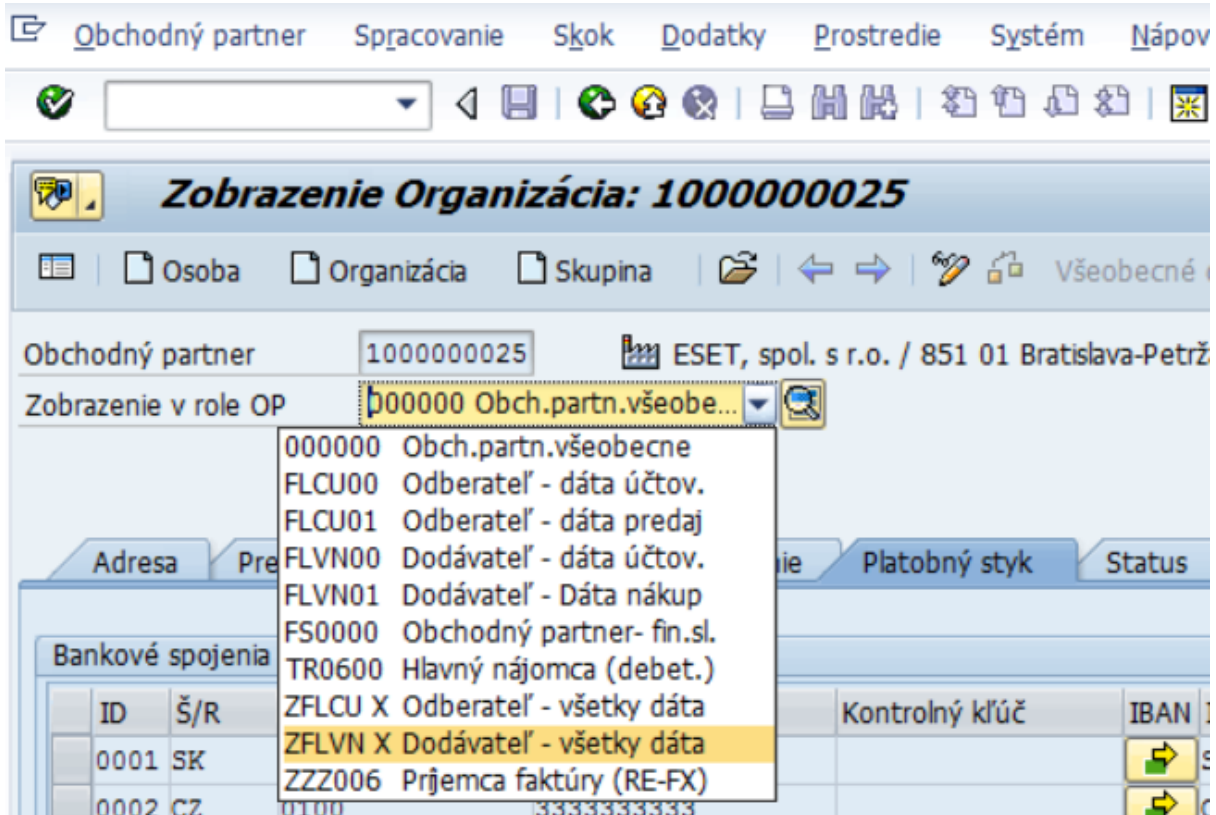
Obchodný partner Spracovanie Skok Dodatky Prostredie Systém Nápov

Zobrazenie Organizácia: 1000000025

Osoba Organizácia Skupina Všeobecné

Obchodný partner 1000000025 ESET, spol. s r.o. / 851 01 Bratislava-Petrž

Zobrazenie v role OP 000000 Obch.partn.všeobe...

000000 Obch.partn.všeobecne
FLCU00 Odberateľ - dáta účtov.
FLCU01 Odberateľ - dáta predaj
FLVN00 Dodávateľ - dáta účtov.
FLVN01 Dodávateľ - Dáta nákup
FS0000 Obchodný partner- fin.sl.
TR0600 Hlavný nájomca (debet.)
ZFLCU X Odberateľ - všetky dáta
ZFLVN X Dodávateľ - všetky dáta
ZZZ006 Príjemca faktúry (RE-FX)

Adresa Pre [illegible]ie Platobný styk Status

Bankové spojenia

| ID | Š/R | | | Kontrolný kľúč | IBAN |
|---|---|---|---|---|---|
| 0001 | SK | | | | |
| 0002 | CZ | 0100 | 3333333333 | | |